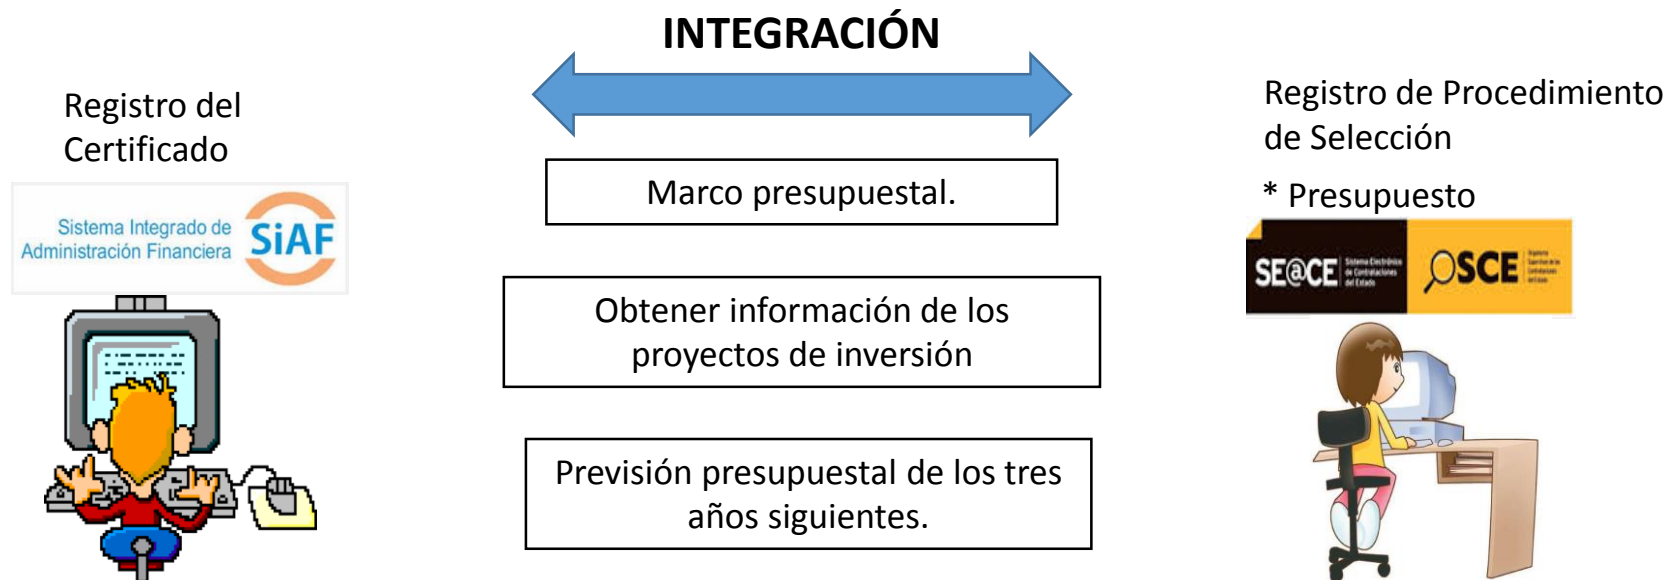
INTEGRACIÓN

Registro del Certificado

Sistema Integrado de Administración Financiera SIAF

Marco presupuestal.

Obtener información de los proyectos de inversión

Previsión presupuestal de los tres años siguientes.

Registro de Procedimiento de Selección

* Presupuesto

SE@CE Sistema Electrónico de Contrataciones del Estado

OSCE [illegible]